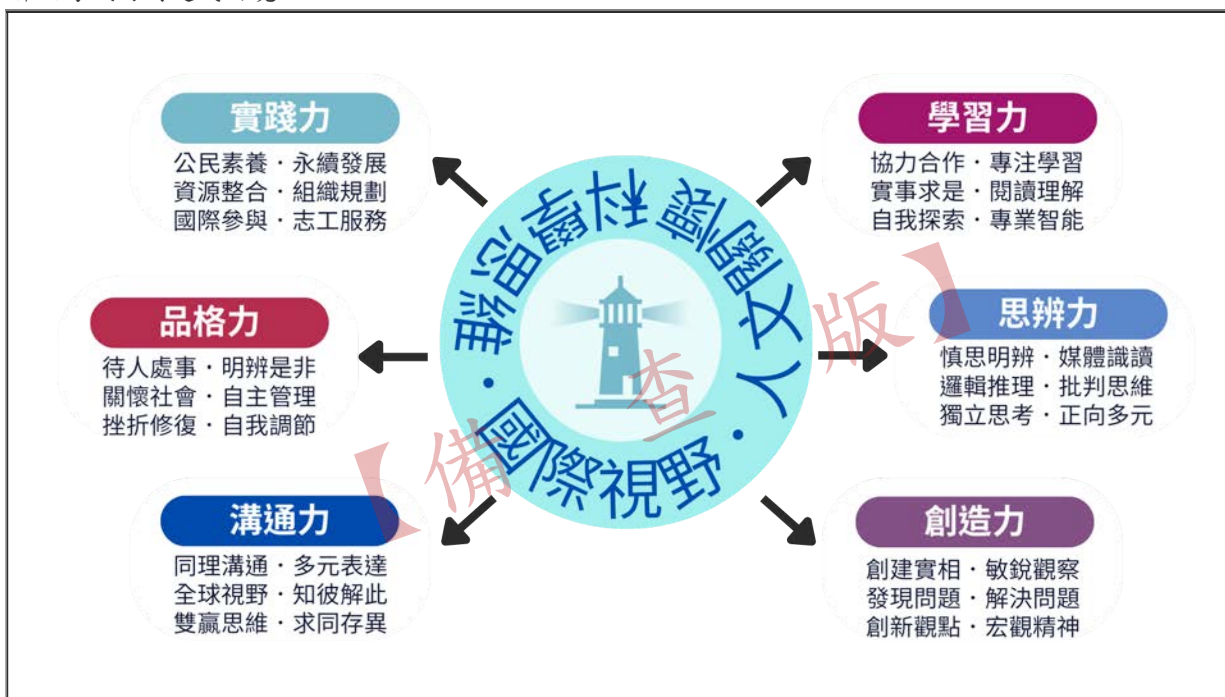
實踐力
公民素養・永續發展
資源整合・組織規劃
國際參與・志工服務

學習力
協力合作・專注學習
實事求是・閱讀理解
自我探索・專業智能

品格力
待人處事・明辨是非
關懷社會・自主管理
挫折修復・自我調節

思辨力
慎思明辨・媒體識讀
邏輯推理・批判思維
獨立思考・正向多元

溝通力
同理溝通・多元表達
全球視野・知彼解此
雙贏思維・求同存異

創造力
創建實相・敏銳觀察
發現問題・解決問題
創新觀點・宏觀精神

科技創新・人文關懷・國際視野

【備查版】